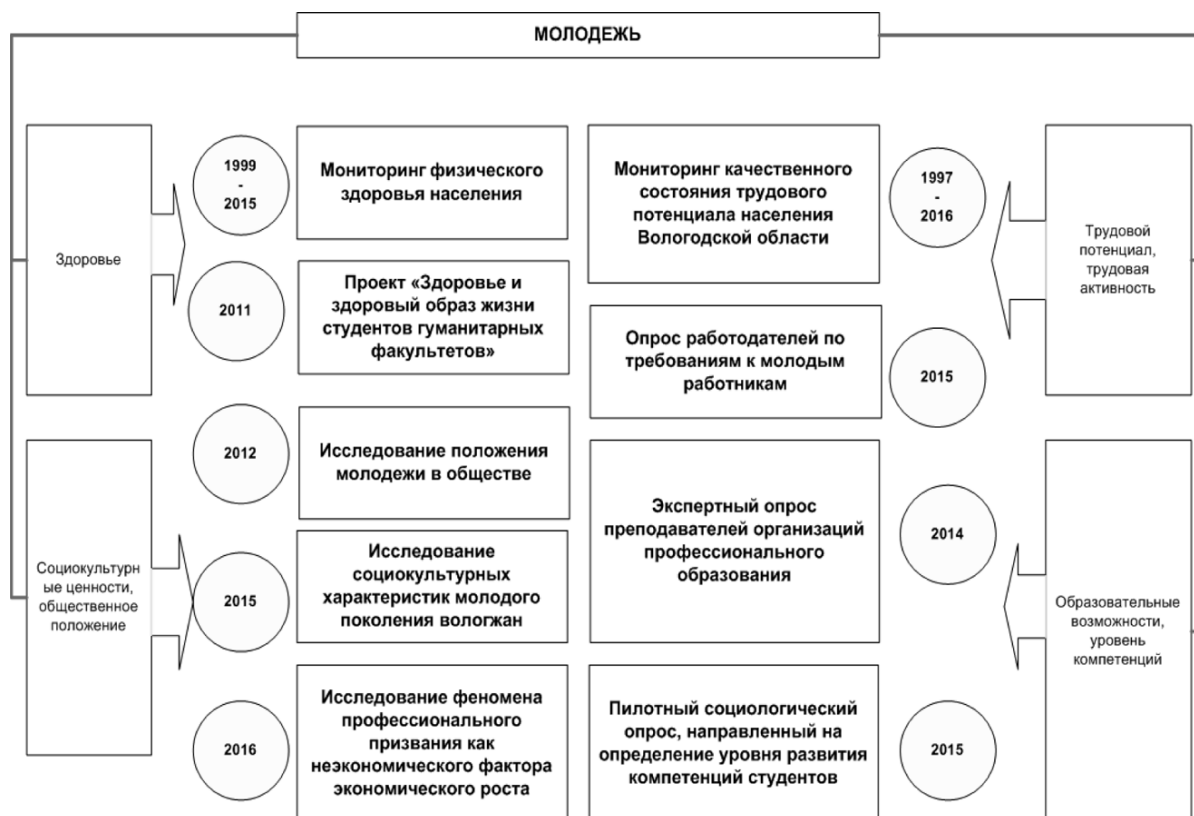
МОЛОДЕЖЬ

Здоровье

1999
-
2015

Мониторинг физического здоровья населения

2011

Проект «Здоровье и здоровый образ жизни студентов гуманитарных факультетов»

Социокультурные ценности, общественное положение

2012

Исследование положения молодежи в обществе

2015

Исследование социокультурных характеристик молодого поколения вологжан

2016

Исследование феномена профессионального призвания как неэкономического фактора экономического роста

Мониторинг качественного состояния трудового потенциала населения Вологодской области

1997
-
2016

Трудовой потенциал, трудовая активность

Опрос работодателей по требованиям к молодым работникам

2015

Экспертный опрос преподавателей организаций профессионального образования

2014

Образовательные возможности, уровень компетенций

Пилотный социологический опрос, направленный на определение уровня развития компетенций студентов

2015